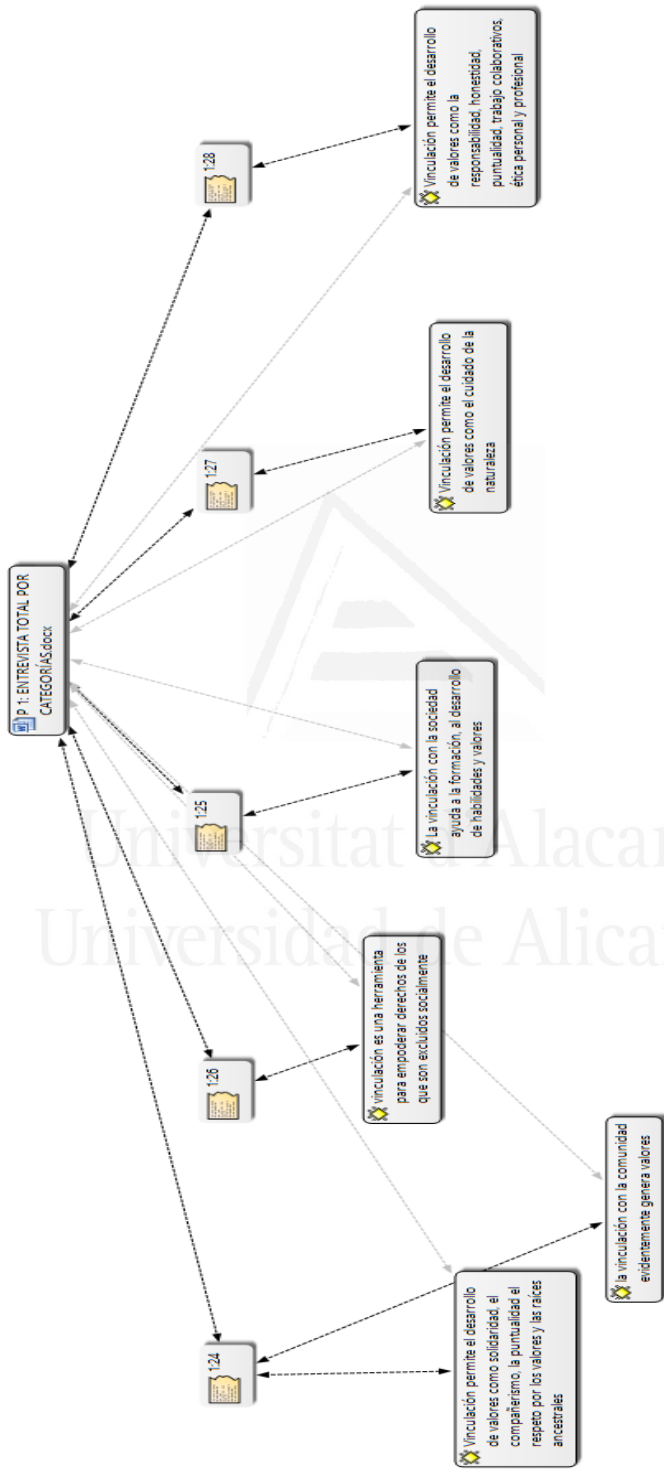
P 1: ENTREVISTA TOTAL POR CATEGORÍAS.docx

1:28

Vinculación permite el desarrollo de valores como la responsabilidad, honestidad, puntualidad, trabajo colaborativos, ética personal y profesional

1:27

Vinculación permite el desarrollo de valores como el cuidado de la naturaleza

1:25

La vinculación con la sociedad ayuda a la formación, al desarrollo de habilidades y valores

1:26

vinculación es una herramienta para empoderar derechos de los que son excluidos socialmente

1:24

Vinculación permite el desarrollo de valores como solidaridad, el compañerismo, la puntualidad el respeto por los valores y las raíces ancestrales

la vinculación con la comunidad evidentemente genera valores

Universitat d'Alacant
Universidad de Alicante